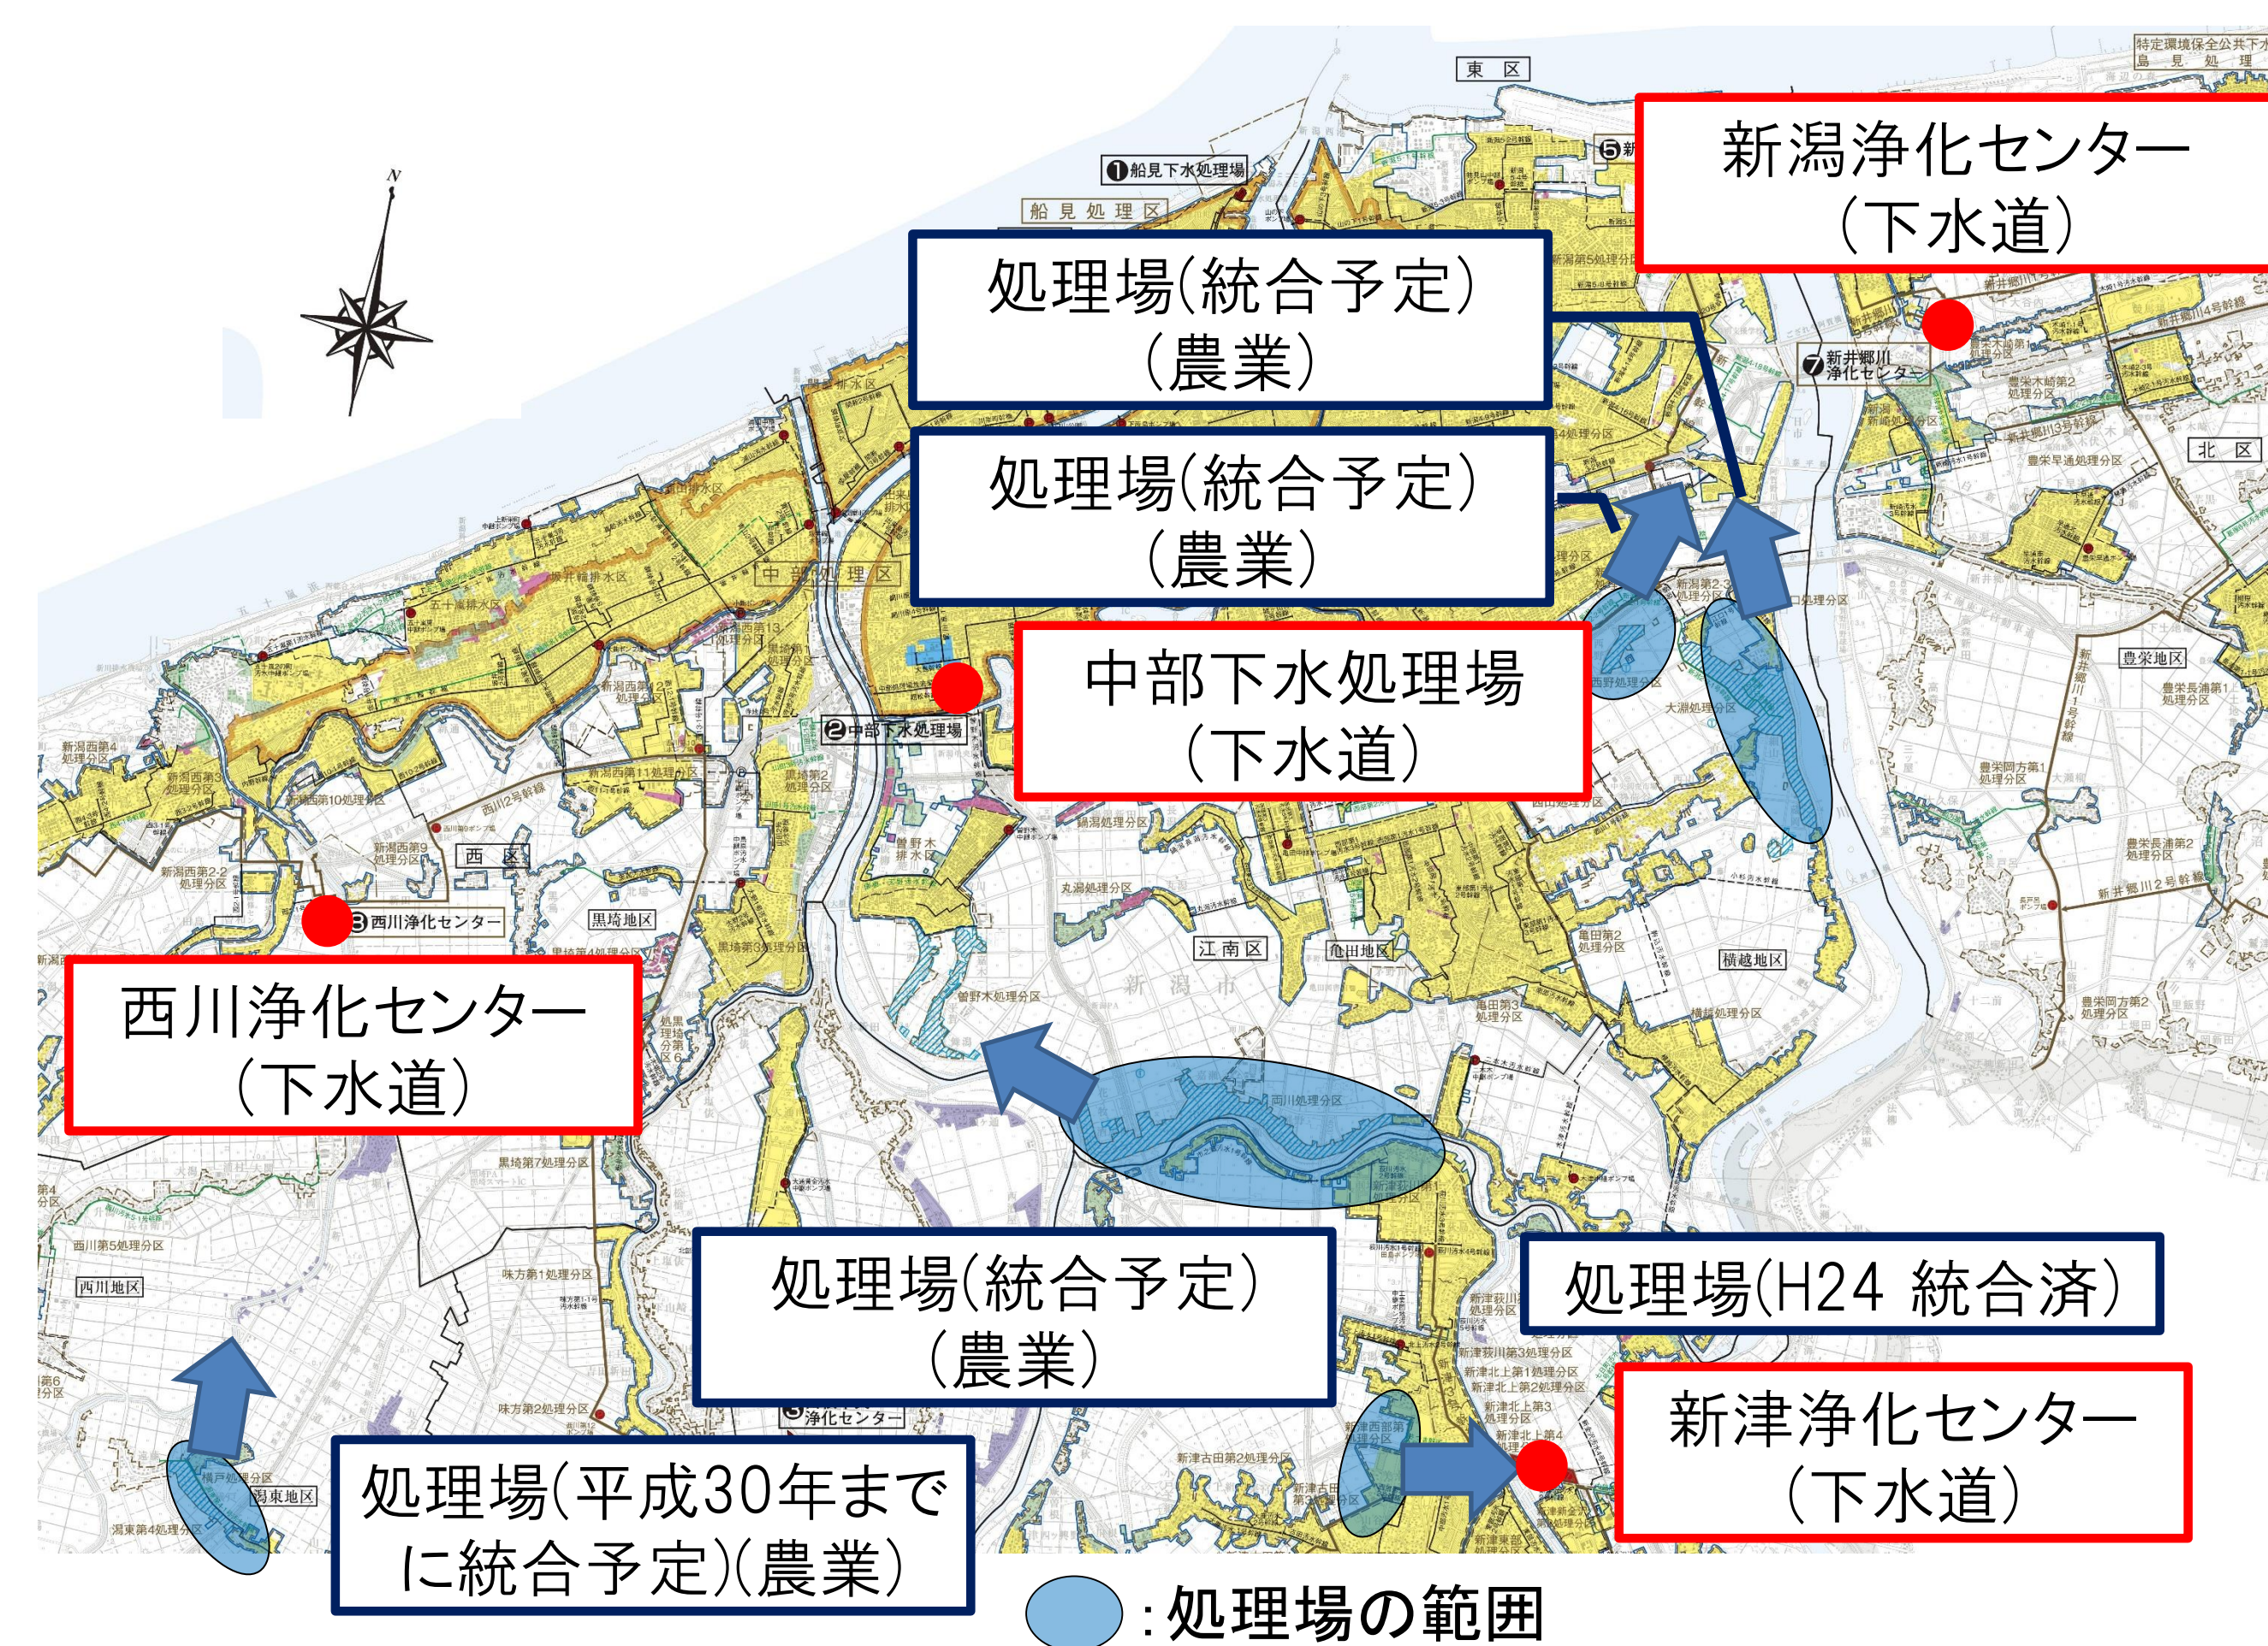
東区

特定環境保全公共下水道
島見処理

❶船見下水処理場

船見処理区

❺新

新潟浄化センター
(下水道)

処理場(統合予定)
(農業)

❼新井郷川浄化センター

北区

処理場(統合予定)
(農業)

中部処理区

中部下水処理場
(下水道)

❷中部下水処理場

西区

❸西川浄化センター

黒埼地区

西川浄化センター
(下水道)

江南区

亀田地区

横越地区

豊栄地区

新潟市

処理場(統合予定)
(農業)

処理場(H24 統合済)

西川地区

新津浄化センター
(下水道)

浄化センター

処理場(平成30年までに統合予定)(農業)

:処理場の範囲